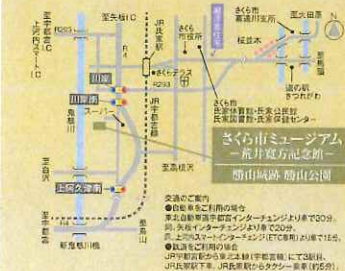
至宇都宮上河内スマートIC
至矢板IC
R293
JR氏家駅
至矢板IC
さくら市役所
さくら市高速川生所
桜並木
至大田原
至喜連川
R4
さくらテラス
道の駅きつれがわ
R293
川岸
川岸南
スーパー
JR宇都宮線
さくら市氏家図書館・氏家公民館
氏家図書館・氏家保健センター
鬼怒川
さくら市ミュージアム
ー荒井寛方記念館ー
勝山城跡 勝山公園
上阿久津南
至宇都宮
新鬼怒川橋
至真岡
交通のご案内
●自動車をご利用の場合
東北自動車道宇都宮インターチェンジより車で20分。
矢板インターチェンジより車で20分。
上河内スマートインターチェンジ(ETC専用)より車で15分。
●鉄道をご利用の場合
JR宇都宮駅から東北本線(宇都宮線)にて3駅目。
JR氏家駅下車、JR氏家駅からタクシー乗車(約5分)